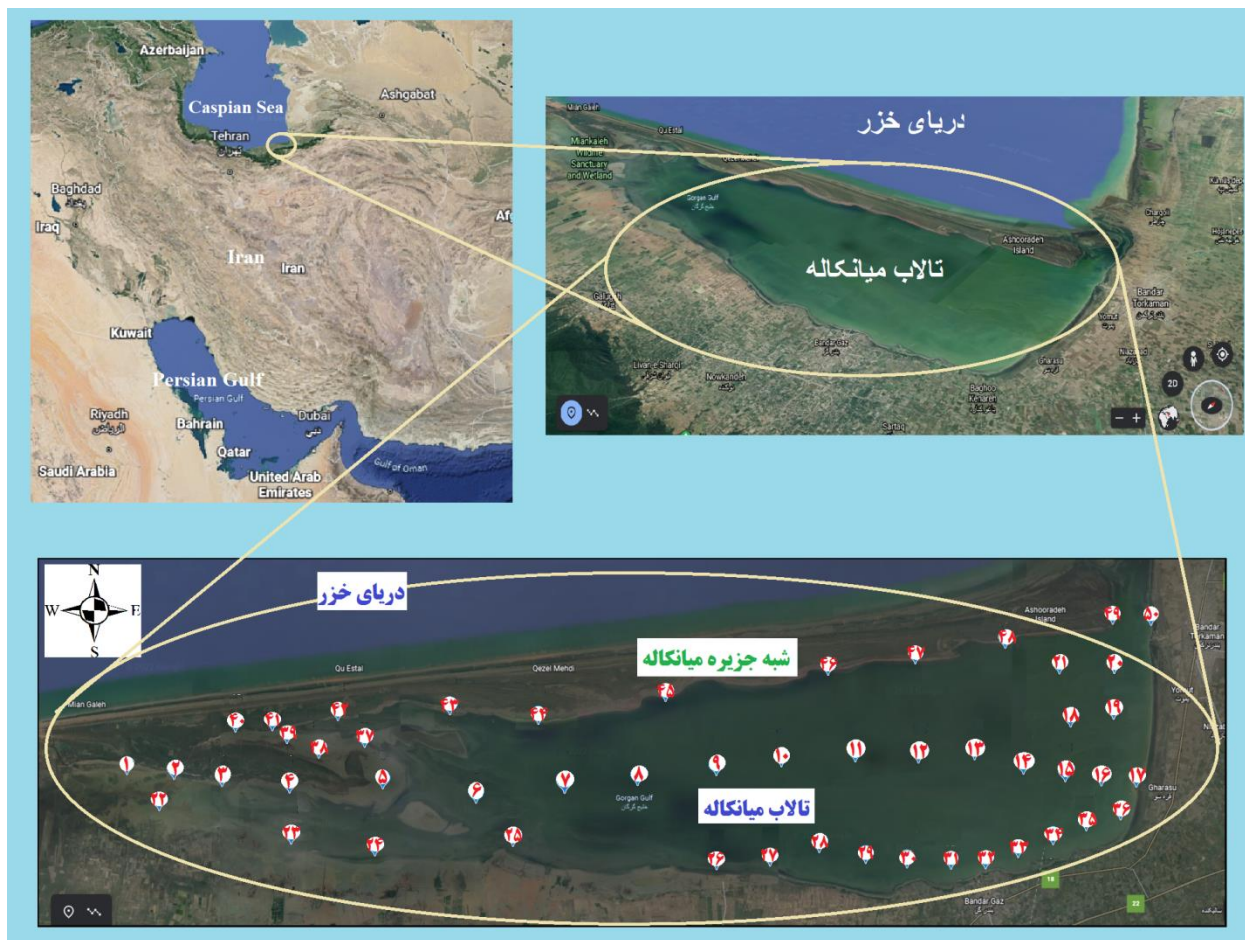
Azerbaijan
Caspian Sea
Ashgabat
Tehran
تهران
Baghdad
Iraq
Iran
Iran
Af
Kuwait
Persian Gulf
Persian Gulf
Riyadh
الرياض
Bahrain
Qatar
Dubai
دبي
Saudi Arabia
United Arab Emirates
Gulf of Oman

Mian Galen
Qu Estai
دریای خزر
Miankaleh Wildlife Sanctuary and Wetland
Gorgan Gulf
خلیج گرگان
Ashooraden Island
تالاب میانکاله
Bandar Torkaman
Livan-e Sharqi
Nowkandeh
Bandar Gaz
Bagheo Kenareh
Saraq
20

N
W
E
S
دریای خزر
Qu Estai
Qezel Mehdi
شبه جزیره میانکاله
Mian Galen
Ashooradeh Island
Bandar Torkaman
Gorgan Gulf
خلیج گرگان
تالاب میانکاله
Gharasu
Bandar Gaz
۱ ۲ ۳ ۴ ۵ ۶ ۷ ۸ ۹ ۱۰ ۱۱ ۱۲ ۱۳ ۱۴ ۱۵ ۱۶ ۱۷ ۱۸ ۱۹ ۲۰ ۲۱ ۲۲ ۲۳ ۲۴ ۲۵ ۲۶ ۲۷ ۲۸ ۲۹ ۳۰ ۳۱ ۳۲ ۳۳ ۳۴ ۳۵ ۳۶ ۳۷ ۳۸ ۳۹ ۴۰ ۴۱ ۴۲ ۴۳ ۴۴ ۴۵ ۴۶ ۴۷ ۴۸ ۴۹ ۵۰